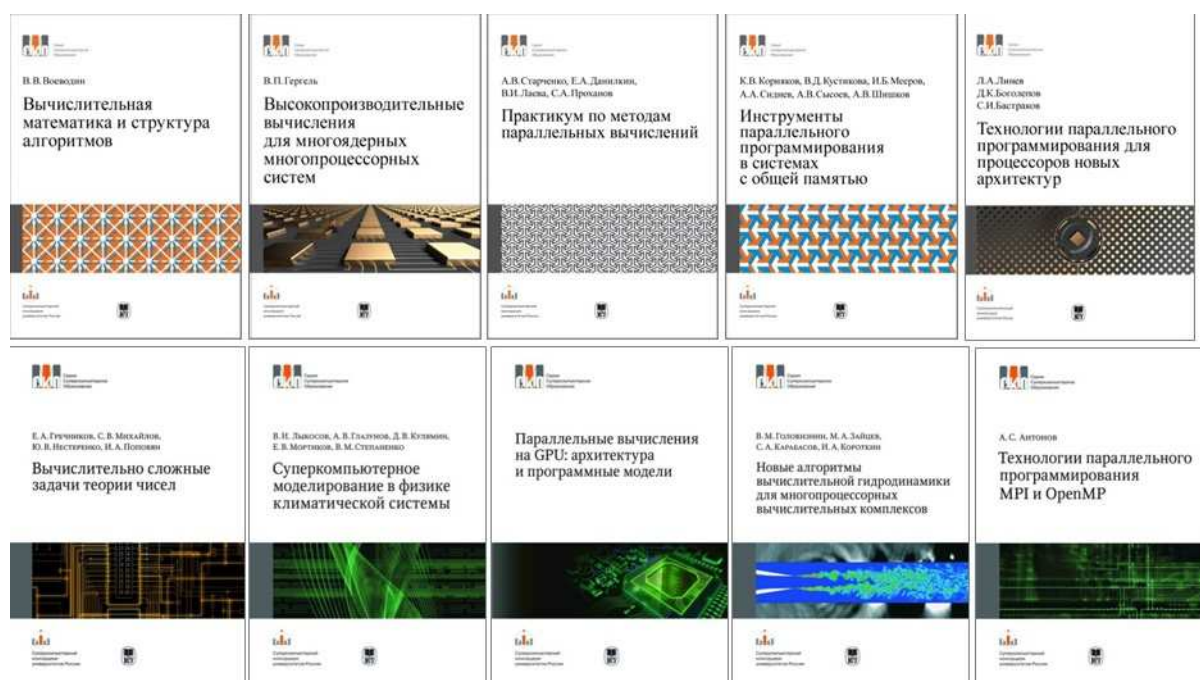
В.В. Воеводин

Вычислительная математика и структура алгоритмов

В.П. Гергель

Высокопроизводительные вычисления для многоядерных многопроцессорных систем

А.В. Старченко, Е.А. Данилкин, В.И. Лаева, С.А. Проханов

Практикум по методам параллельных вычислений

К.В. Корняков, В.Д. Кустикова, И.Б. Мееров, А.А. Сиднев, А.В. Сысоев, А.В. Шишков

Инструменты параллельного программирования в системах с общей памятью

Л.А. Линев
Д.К. Боголепов
С.И. Бастраков

Технологии параллельного программирования для процессоров новых архитектур

Е.А. Гречников, С.В. Михайлов, Ю.В. Нестеренко, И.А. Попович

Вычислительно сложные задачи теории чисел

В.Н. Лыкосов, А.В. Глазунов, Д.В. Кулямин, Е.В. Мортиков, В.М. Степаненко

Суперкомпьютерное моделирование в физике климатической системы

Параллельные вычисления на GPU: архитектура и программные модели

В.М. Головизнин, М.А. Зайцев, С.А. Карабасов, И.А. Короткин

Новые алгоритмы вычислительной гидродинамики для многопроцессорных вычислительных комплексов

А.С. Антонов

Технологии параллельного программирования MPI и OpenMP